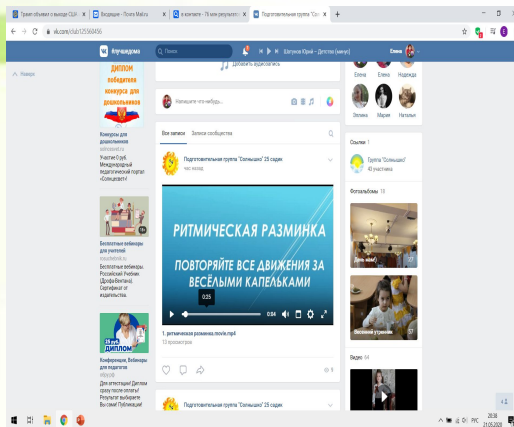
Трамп объявил о выходе США | Входящие - Почта Mail.ru | в контакте - 76 млн результатов | Подготовительная группа "Сол... | +

vk.com/club125360456

#лучшедома | Поиск | Шатунов Юрий — Детство (минус) | Елена

Новости

ДИПЛОМ победителя конкурса для дошкольников

Конкурсы для дошкольников
solnet.ee
Участие 0 руб. Международный педагогический портал «Солнцесвет»!

Бесплатные вебинары для учителей
resh.edu.ru
Бесплатные вебинары. Российский Учебник (Дрофа-Вентана). Сертификат от издательства.

18 руб. ДИПЛОМ

Конференции, Вебинары для педагогов
edu.ru
Для аттестации! Диплом сразу после оплаты! Результат выберите Вы сами! Публикации!

Добавить аудиозапись

Напишите что-нибудь...

Все записи | Записи сообщества

Подготовительная группа "Солнышко" 25 садик
час назад

РИТМИЧЕСКАЯ РАЗМИНКА
ПОВТОРЯЙТЕ ВСЕ ДВИЖЕНИЯ ЗА ВЕСЁЛЫМИ КАПЕЛЬКАМИ

0:25
0:04

1. ритмическая разминка.movie.mp4
13 просмотров

9

Подготовительная группа "Солнышко" 25 садик

Елена | Елена | Надежда
Эвелина | Мария | Наталья

Ссылки 1
Группа "Солнышко"
43 участника

Фотоальбомы 10
День мам!
27
Весенний утренник
37

Видео 64

РУС
20:38
21.05.2020